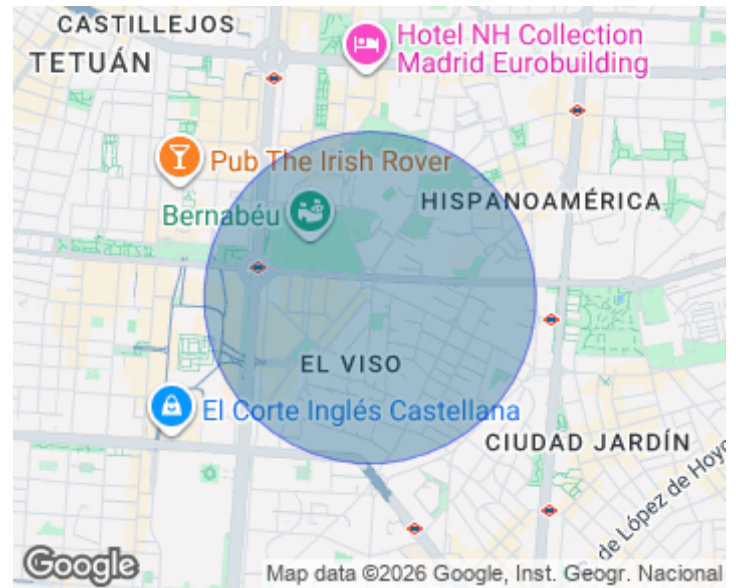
CASTILLEJOS
TETUÁN
Hotel NH Collection Madrid Eurobuilding
Pub The Irish Rover
HISPANOAMÉRICA
Bernabéu
EL VISO
El Corte Inglés Castellana
CIUDAD JARDÍN
de López de Hoyo
Google
Map data ©2026 Google, Inst. Geogr. Nacional